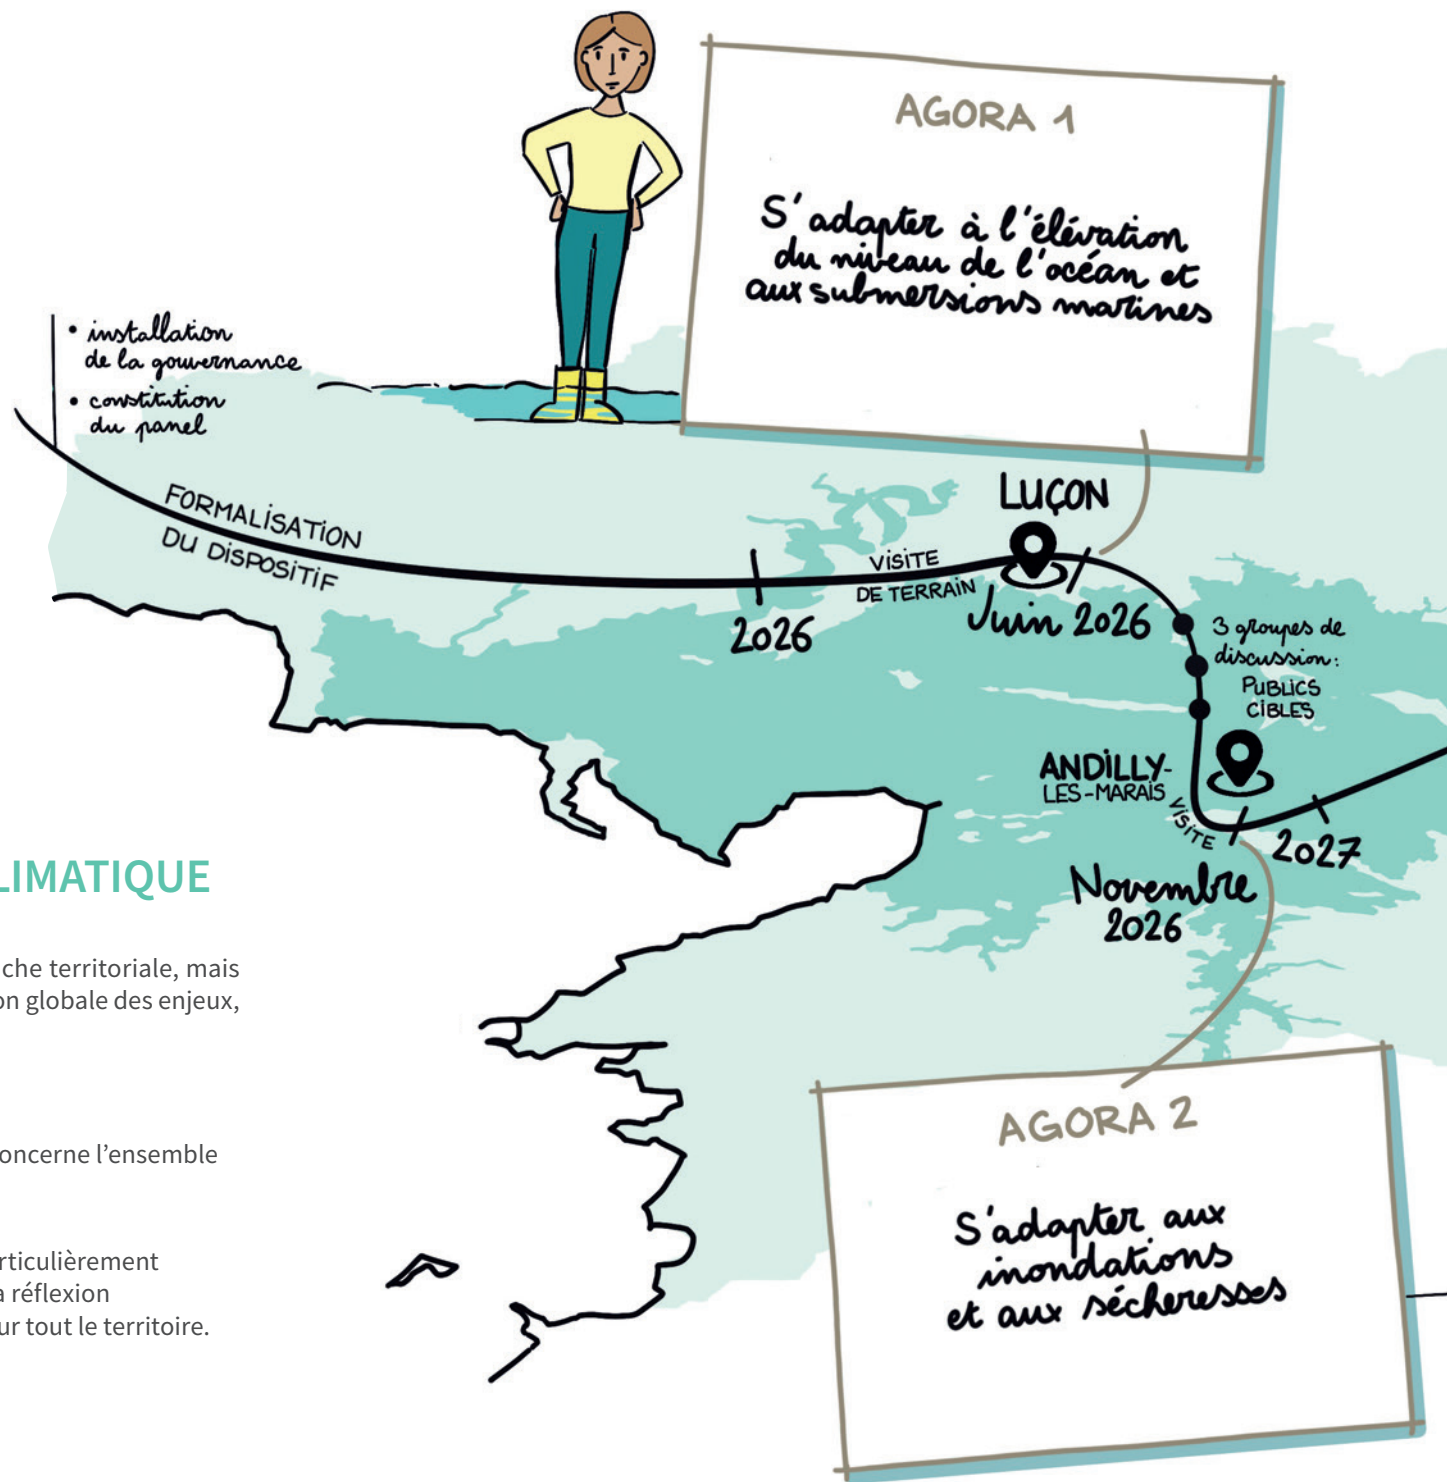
AGORA 1

S'adapter à l'élévation du niveau de l'océan et aux submersions marines

• installation de la gouvernance
• constitution du panel

FORMALISATION DU DISPOSITIF

2026

VISITE DE TERRAIN

LUÇON

Juin 2026

3 groupes de discussion : PUBLICS CIBLES

ANDILLY-LES-MARAIS

VISITE

Novembre 2026

2027

LIMATIQUE

che territoriale, mais on globale des enjeux,

oncerne l'ensemble

rticulièrement a réflexion ur tout le territoire.

AGORA 2

S'adapter aux inondations et aux sécheresses